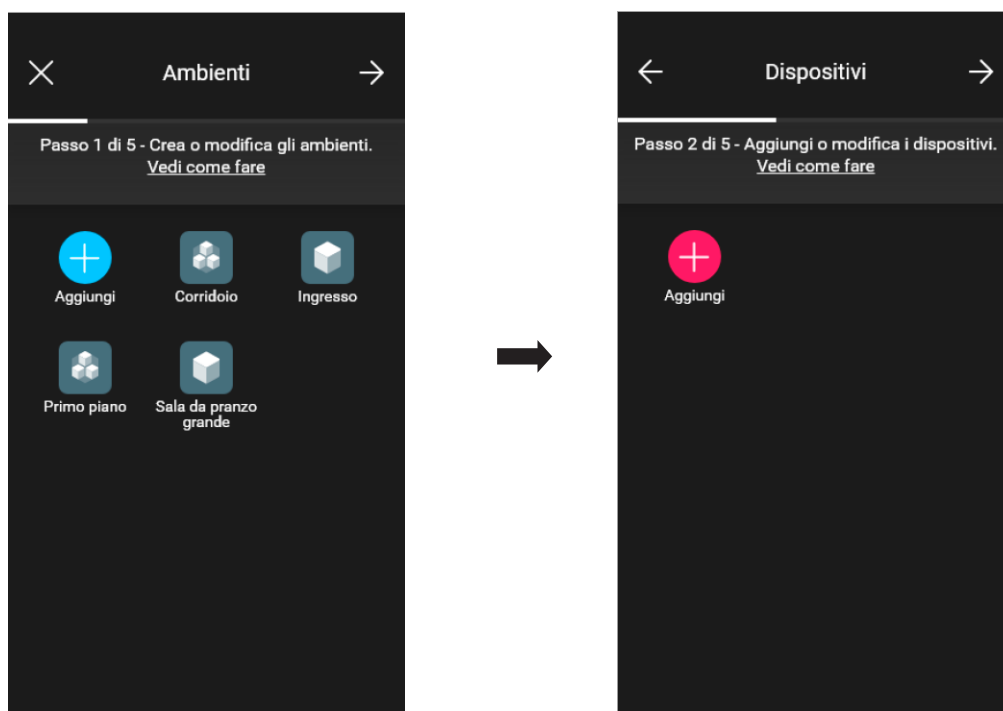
Ambienti

Passo 1 di 5 - Crea o modifica gli ambienti.
Vedi come fare

Aggiungi
Corridoio
Ingresso
Primo piano
Sala da pranzo grande

Dispositivi

Passo 2 di 5 - Aggiungi o modifica i dispositivi.
Vedi come fare

Aggiungi